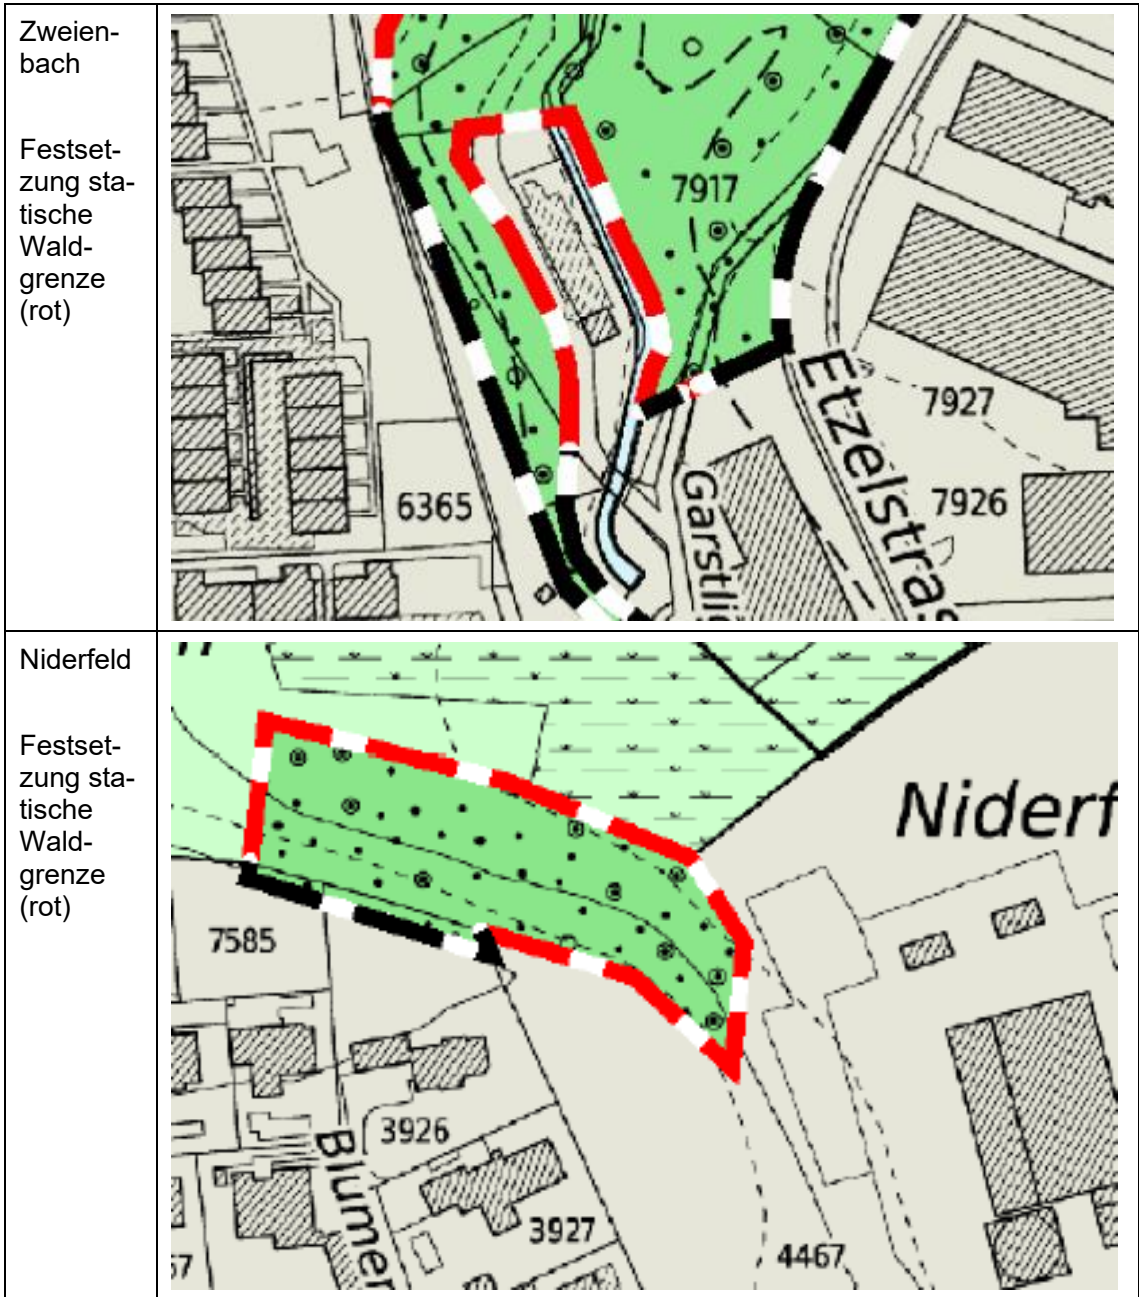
| | |
|---|---|
| Zweienbach<br><br>Festsetzung statische Waldgrenze (rot) | 7917<br>7927<br>Etzelstras<br>7926<br>6365<br>Garstli |
| Niderfeld<br><br>Festsetzung statische Waldgrenze (rot) | Niderf<br>7585<br>3926<br>Blumer<br>3927<br>4467<br>57 |